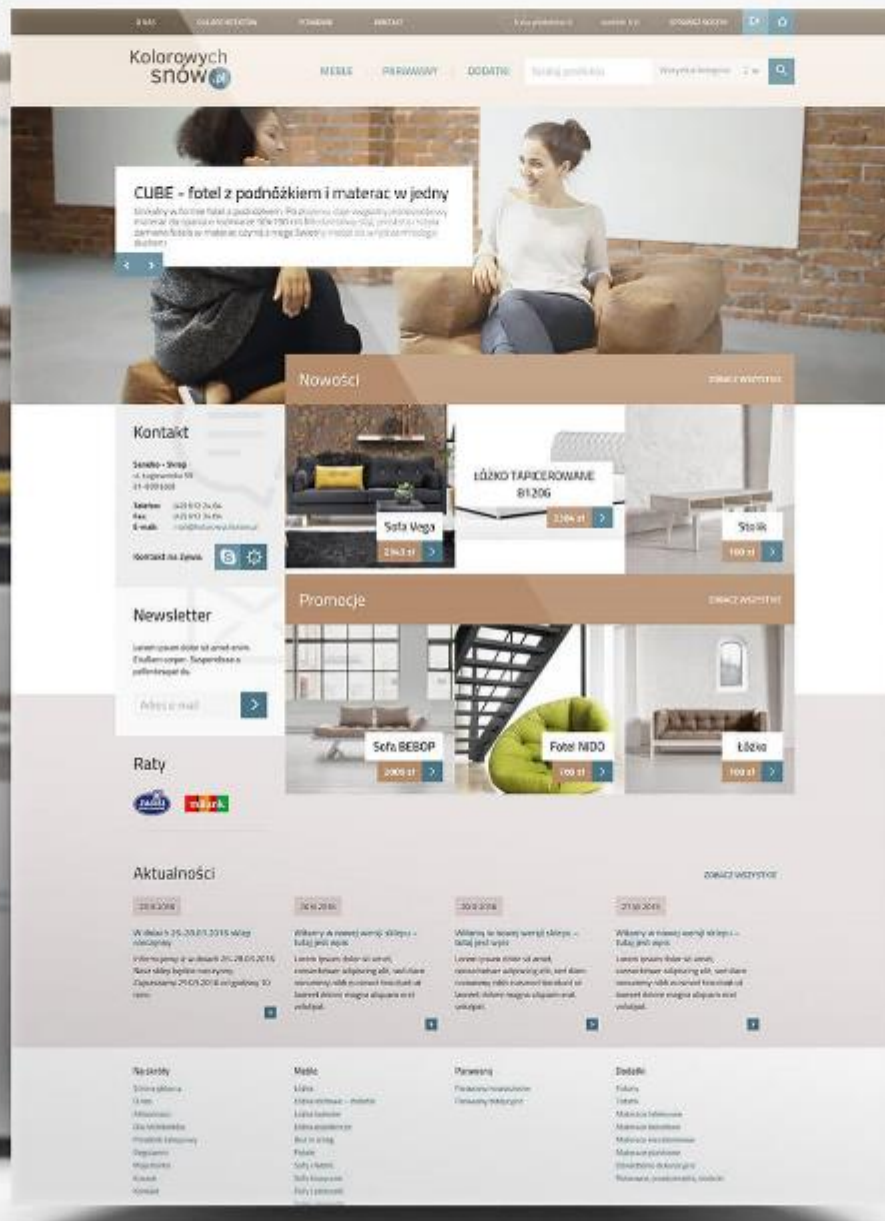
O NAS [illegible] POMOC KONTAKT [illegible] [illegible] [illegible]

Kolorowych snów.pl

MEBLE PARAWANY DODATKI Szukaj produktu Wszystkie kategorie

CUBE - fotel z podnóżkiem i materac w jedny

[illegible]

Nowości ZOBACZ WSZYSTKIE

Kontakt

Sensiko - Sklep
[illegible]
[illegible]

Telefon: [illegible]
Fax: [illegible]
E-mail: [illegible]

Kontakt na żywo

Sofa Vega
2343 zł

ŁÓŻKO TAPICEROWANE B120G
2204 zł

Stolik
100 zł

Promocje ZOBACZ WSZYSTKIE

Newsletter

Lorem ipsum dolor sit amet enim. Etiullam corper. Suspendisse a pellentesque du.

Adres e-mail

Sofa BEBOP
2000 zł

Fotel NIDO
100 zł

Łóżko
100 zł

Raty

Aktualności ZOBACZ WSZYSTKIE

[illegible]
W dniach 25-28.01.2016 sklep nieczynny
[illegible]

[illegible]
Witamy w nowej wersji sklepu - tutaj jest opis
Lorem ipsum dolor sit amet, consectetuer adipiscing elit, sed diam nonummy nibh euismod tincidunt ut laoreet dolore magna aliquam erat volutpat.

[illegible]
Witamy w nowej wersji sklepu - tutaj jest opis
Lorem ipsum dolor sit amet, consectetuer adipiscing elit, sed diam nonummy nibh euismod tincidunt ut laoreet dolore magna aliquam erat volutpat.

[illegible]
Witamy w nowej wersji sklepu - tutaj jest opis
Lorem ipsum dolor sit amet, consectetuer adipiscing elit, sed diam nonummy nibh euismod tincidunt ut laoreet dolore magna aliquam erat volutpat.

Na skróty
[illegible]

Meble
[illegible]

Parawany
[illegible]

Dodatki
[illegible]